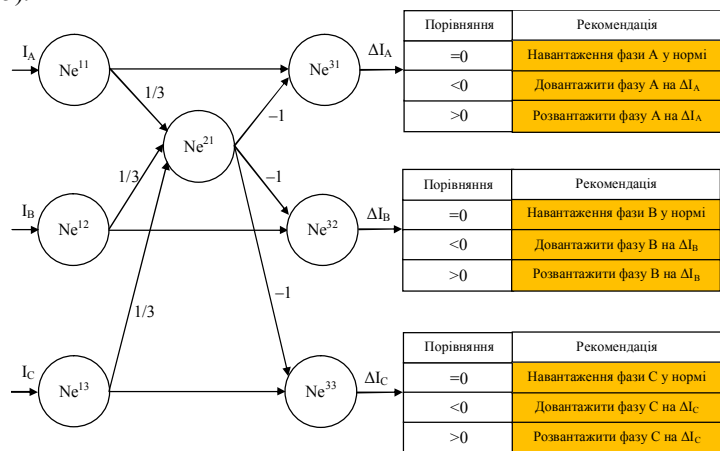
$I_A$

$Ne^{11}$

1/3

$Ne^{21}$

1/3

$I_B$

$Ne^{12}$

1/3

$I_C$

$Ne^{13}$

$Ne^{31}$

$\Delta I_A$

–1

–1

$Ne^{32}$

$\Delta I_B$

–1

$Ne^{33}$

$\Delta I_C$

| Порівняння | Рекомендація |
|---|---|
| =0 | Навантаження фази А у нормі |
| <0 | Довантажити фазу А на $\Delta I_A$ |
| >0 | Розвантажити фазу А на $\Delta I_A$ |

| Порівняння | Рекомендація |
|---|---|
| =0 | Навантаження фази В у нормі |
| <0 | Довантажити фазу В на $\Delta I_B$ |
| >0 | Розвантажити фазу В на $\Delta I_B$ |

| Порівняння | Рекомендація |
|---|---|
| =0 | Навантаження фази С у нормі |
| <0 | Довантажити фазу С на $\Delta I_C$ |
| >0 | Розвантажити фазу С на $\Delta I_C$ |